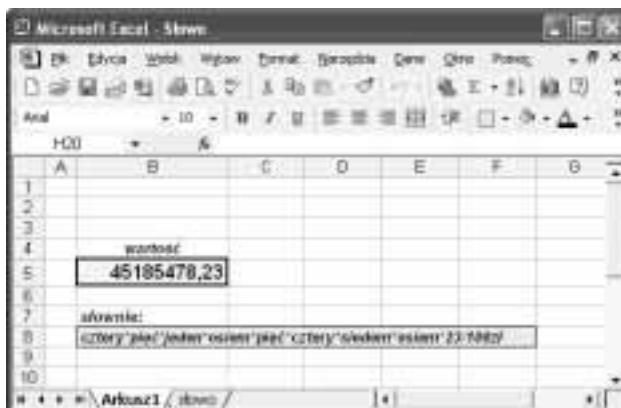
Microsoft Excel - Slowo

Plik Edycja Widok Wstaw Format Narzędzia Dane Okno Pomoc

Arial 10

H20 fx

| | A | B | C | D | E | F | G |
|---|---|---|---|---|---|---|---|
| 1 | | | | | | | |
| 2 | | | | | | | |
| 3 | | | | | | | |
| 4 | | wartość | | | | | |
| 5 | | 45185478,23 | | | | | |
| 6 | | | | | | | |
| 7 | | słownie: | | | | | |
| 8 | | cztery*pięć*jeden*osiem*pięć*cztery*siedem*osiem*23/100zł | | | | | |
| 9 | | | | | | | |
| 10 | | | | | | | |

Arkusz1 / slowo /